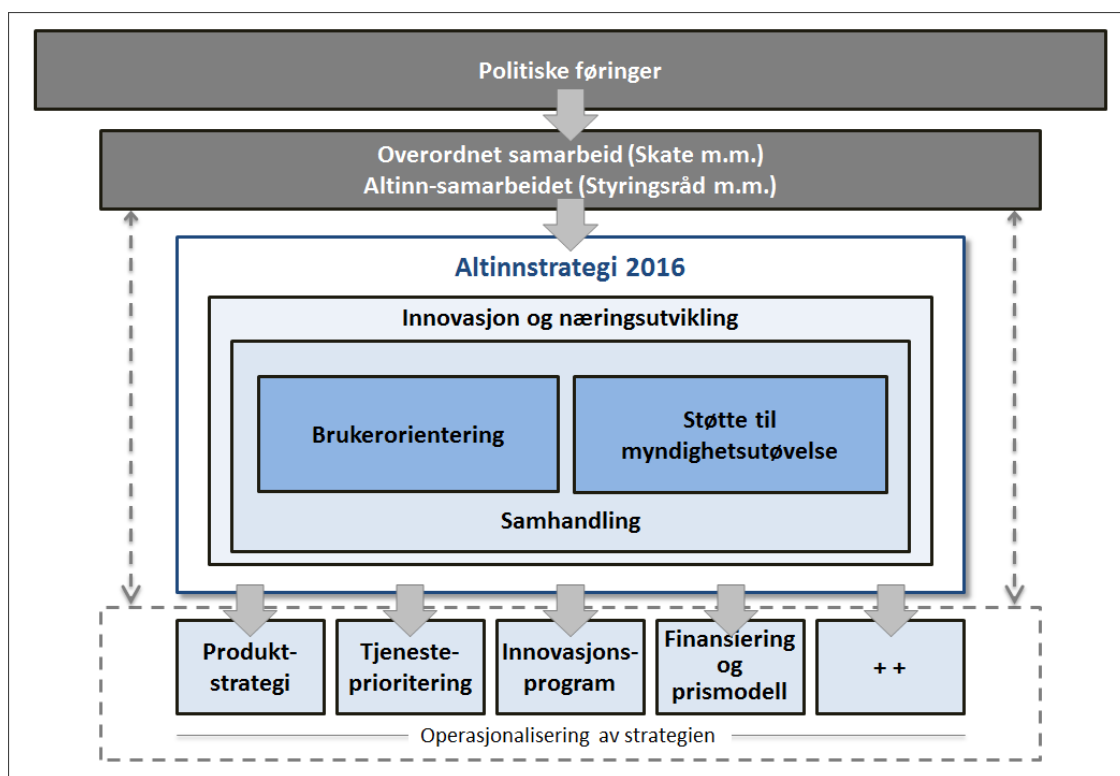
Politiske føringer

Overordnet samarbeid (Skate m.m.)
Altinn-samarbeidet (Styringsråd m.m.)

Altinnstrategi 2016

Innovasjon og næringsutvikling

Brukerorientering

Støtte til myndighetsutøvelse

Samhandling

Produkt-strategi

Tjeneste-prioritering

Innovasjons-program

Finansiering og prismodell

+ +

Operasjonalisering av strategien